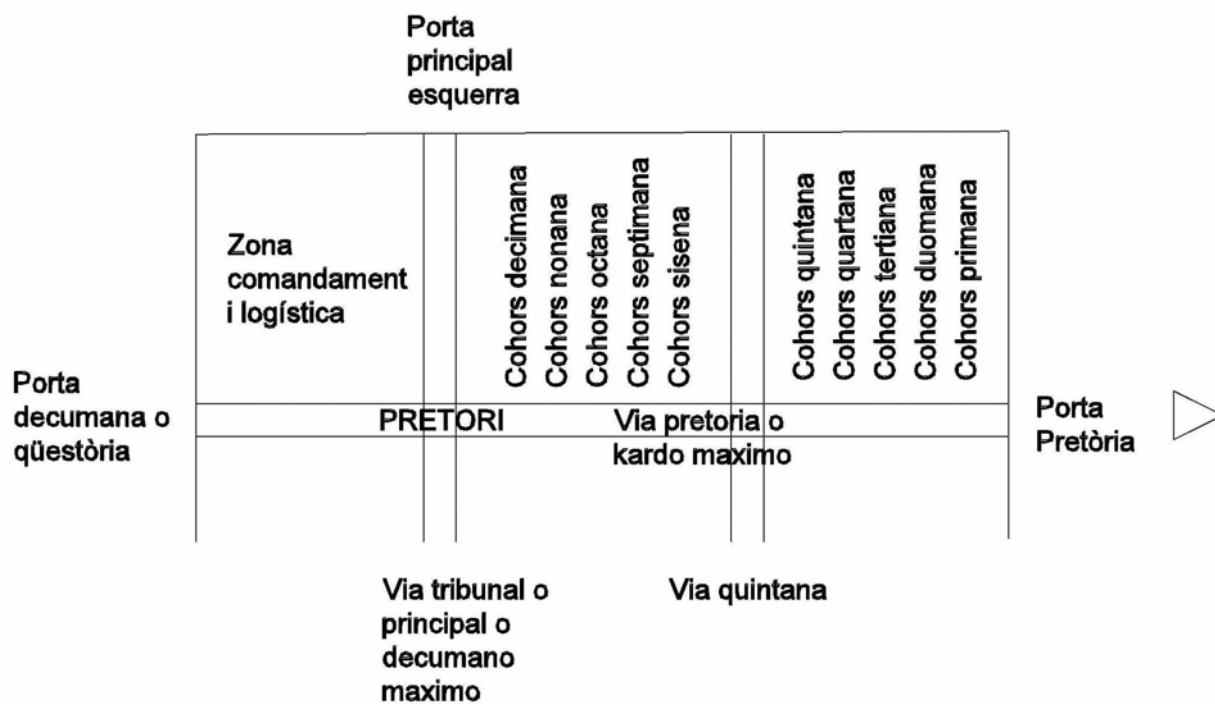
Porta principal esquerra

Zona comandament i logística

Cohors decimana
Cohors nonana
Cohors octana
Cohors septimana
Cohors sisena

Cohors quintana
Cohors quartana
Cohors tertiana
Cohors duomana
Cohors primana

Porta decumana o qüestòria

PRETORI

Via pretoria o kardo maximo

Porta Pretòria

Via tribunal o principal o decumano maximo

Via quintana